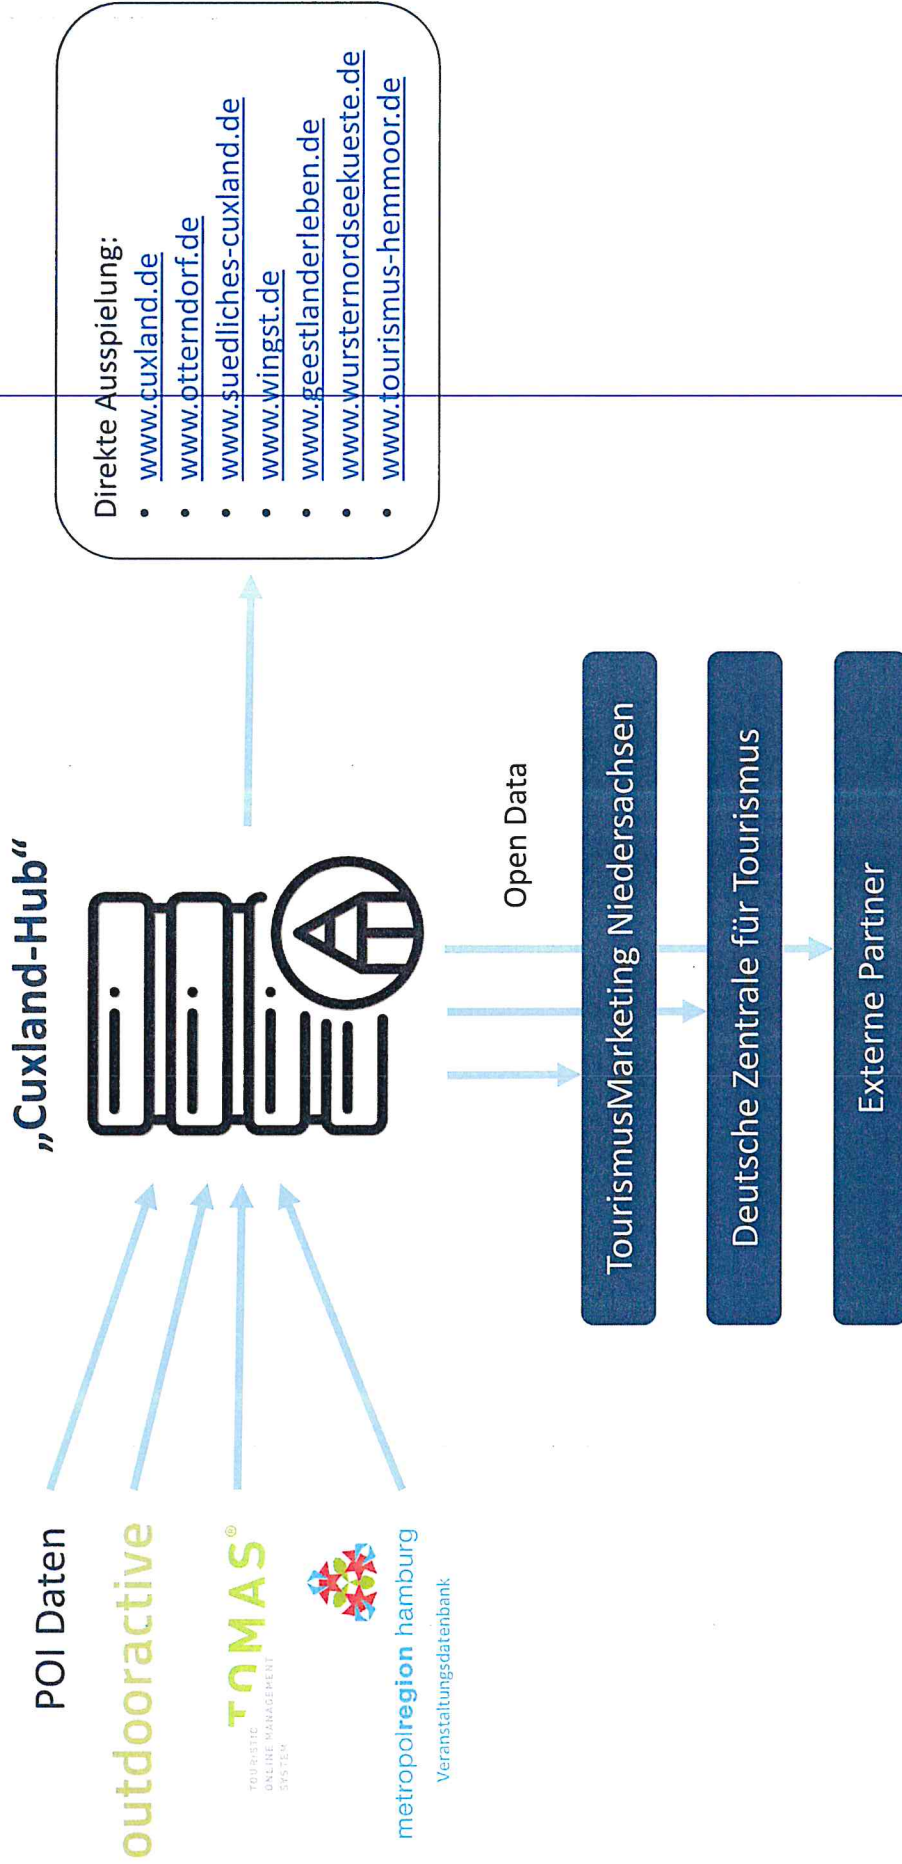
POI Daten

outdooractive

TOMAS®
TOURISTIC ONLINE MANAGEMENT SYSTEM

metropolregion hamburg
Veranstaltungsdatenbank

„Cuxland-Hub"

Open Data

TourismusMarketing Niedersachsen

Deutsche Zentrale für Tourismus

Externe Partner

Direkte Ausspielung:
- www.cuxland.de
- www.otterndorf.de
- www.suedliches-cuxland.de
- www.wingst.de
- www.geestlanderleben.de
- www.wursternordseekueste.de
- www.tourismus-hemmoor.de